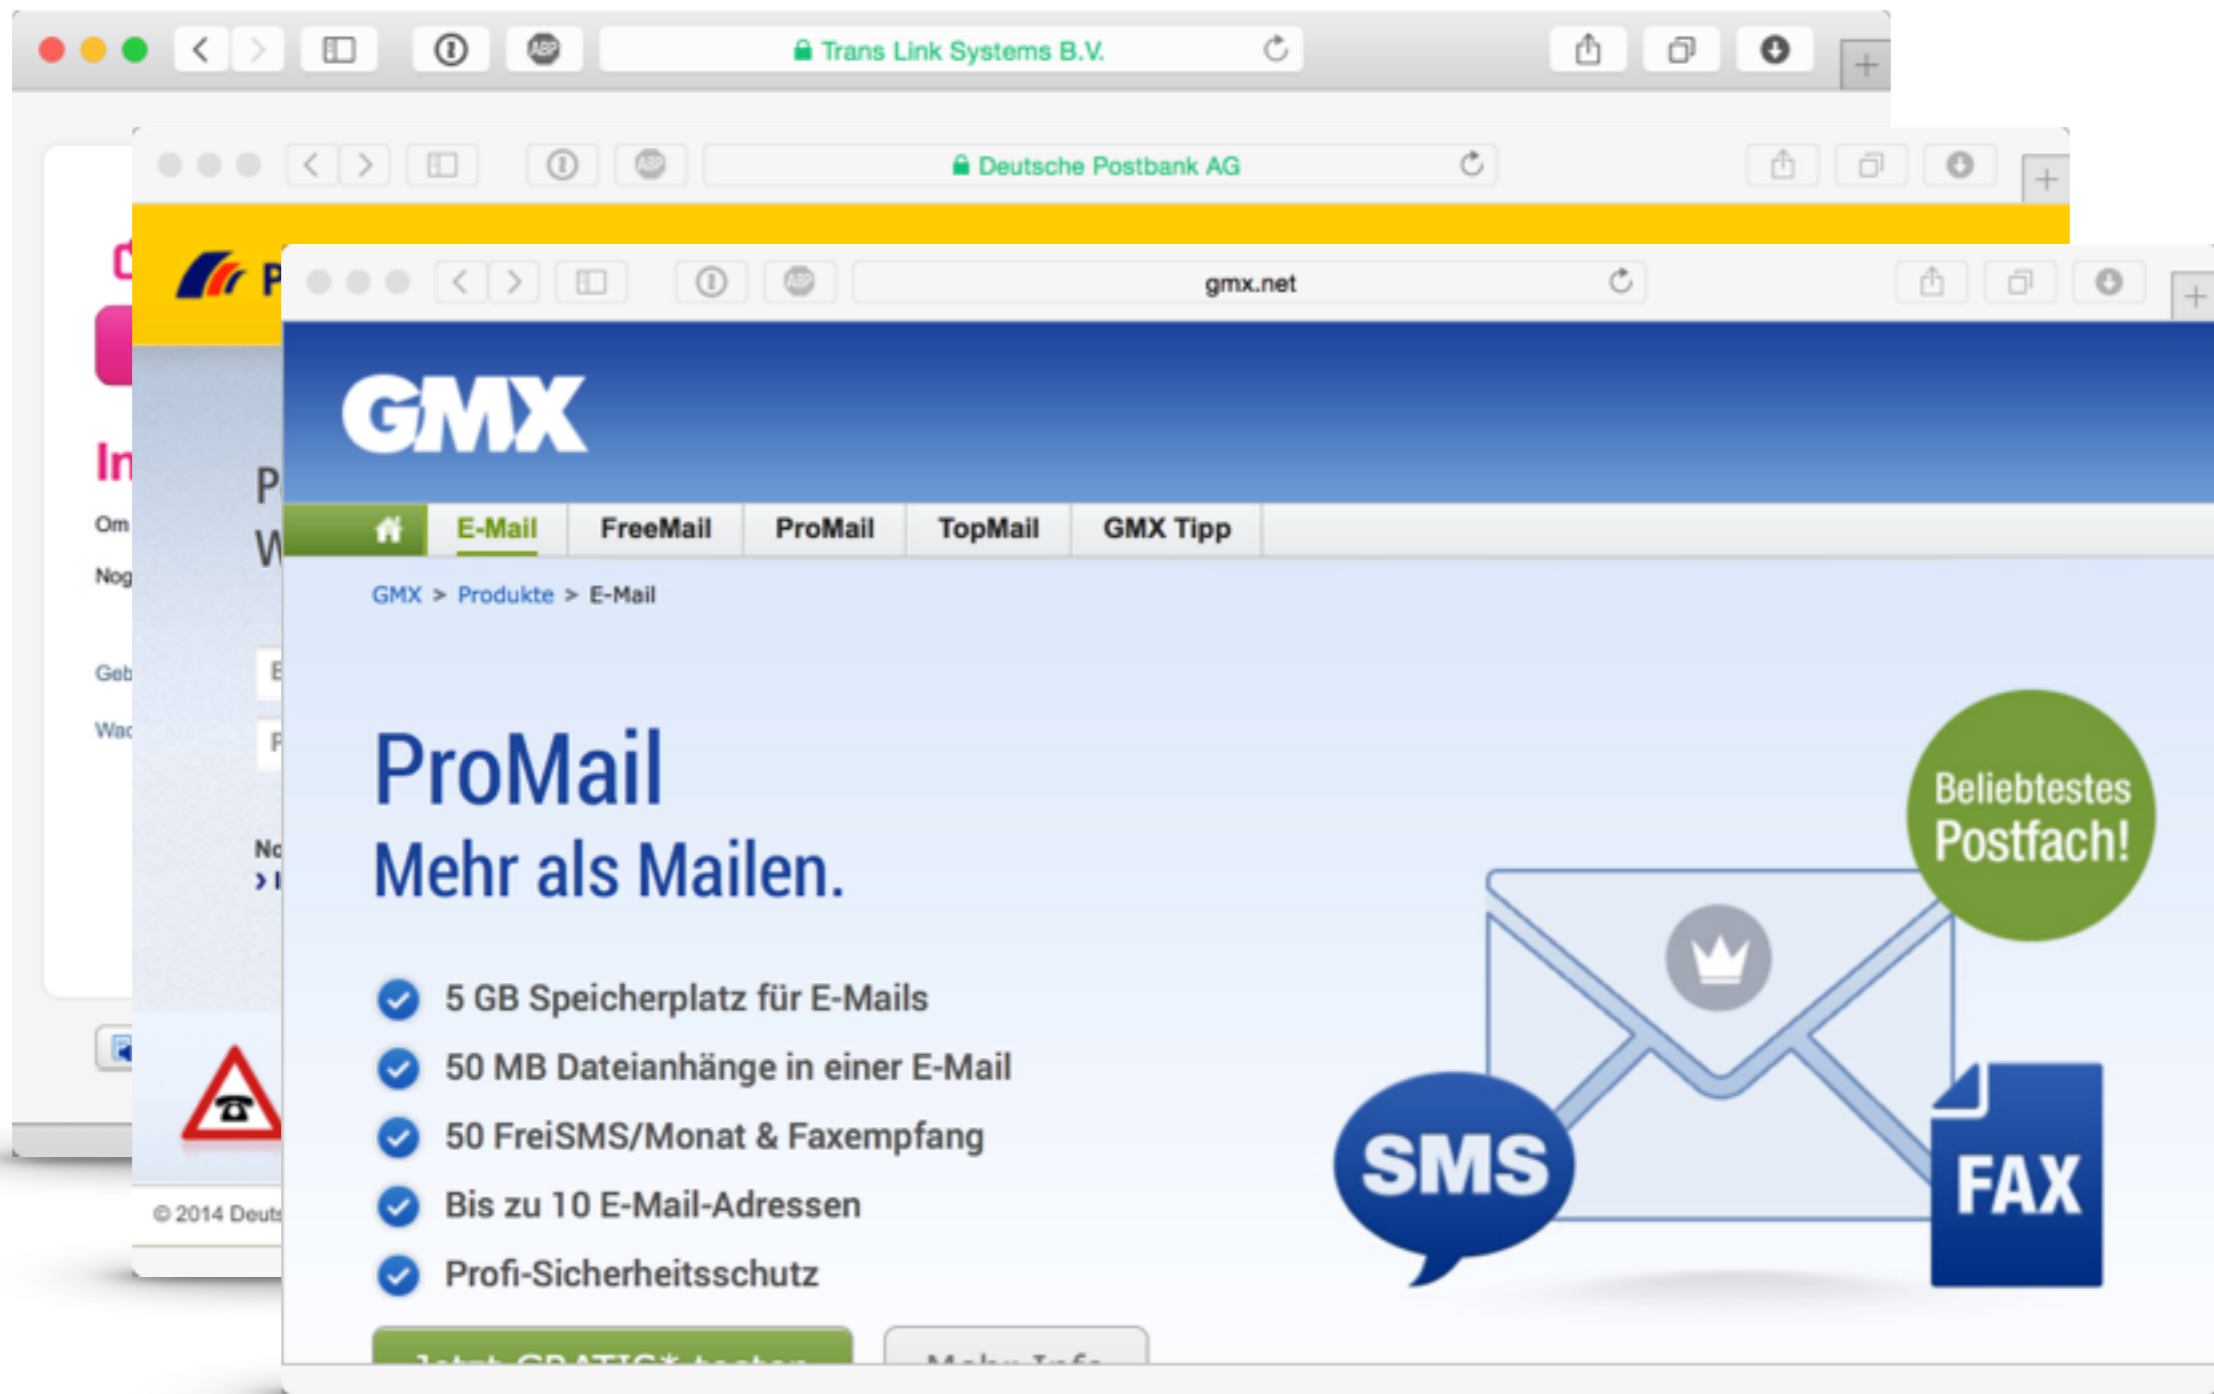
Trans Link Systems B.V.

Deutsche Postbank AG

gmx.net

GMX

E-Mail FreeMail ProMail TopMail GMX Tipp

GMX > Produkte > E-Mail

ProMail
Mehr als Mailen.

5 GB Speicherplatz für E-Mails
50 MB Dateianhänge in einer E-Mail
50 FreiSMS/Monat & Faxempfang
Bis zu 10 E-Mail-Adressen
Profi-Sicherheitsschutz

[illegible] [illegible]

Beliebtestes Postfach!

SMS

FAX

In
Om
Nog
Geb
Wac

P
W
No
› I

© 2014 Deuts